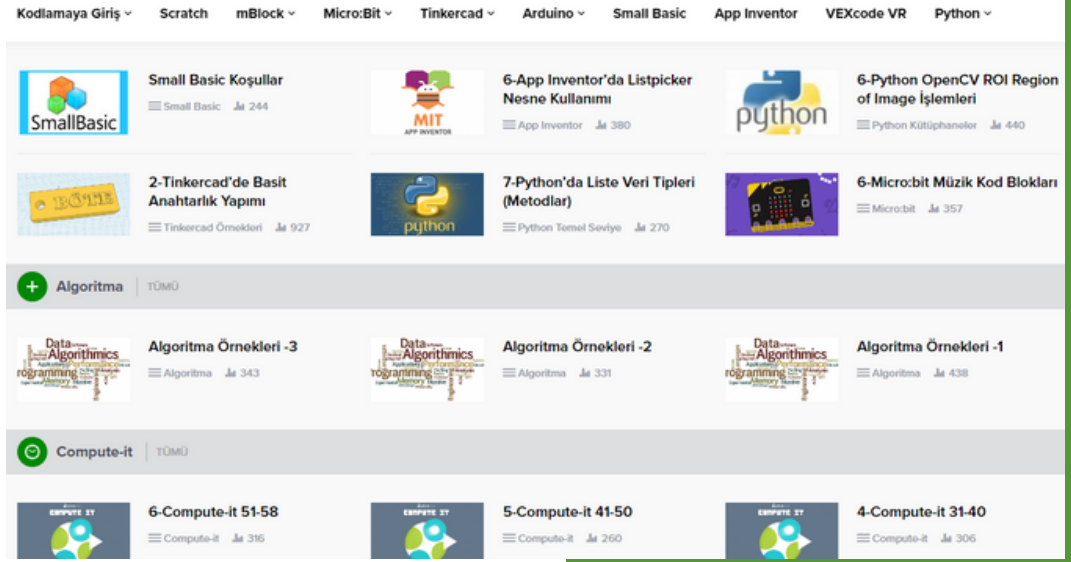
Kodlamaya Giriş ˅ Scratch mBlock ˅ Micro:Bit ˅ Tinkercad ˅ Arduino ˅ Small Basic App Inventor VEXcode VR Python ˅

SmallBasic

Small Basic Koşullar
Small Basic 244

MIT
APP INVENTOR

6-App Inventor'da Listpicker Nesne Kullanımı
App Inventor 380

python

6-Python OpenCV ROI Region of Image İşlemleri
Python Kütüphaneler 440

BÖTE

2-Tinkercad'de Basit Anahtarlık Yapımı
Tinkercad Örnekleri 927

python

7-Python'da Liste Veri Tipleri (Metodlar)
Python Temel Seviye 270

6-Micro:bit Müzik Kod Blokları
Micro:bit 357

Algoritma | TÜMÜ

Data Algorithmics programming Memory

Algoritma Örnekleri -3
Algoritma 343

Data Algorithmics programming Memory

Algoritma Örnekleri -2
Algoritma 331

Data Algorithmics programming Memory

Algoritma Örnekleri -1
Algoritma 438

Compute-it | TÜMÜ

COMPUTE IT

6-Compute-it 51-58
Compute-it 316

COMPUTE IT

5-Compute-it 41-50
Compute-it 260

COMPUTE IT

4-Compute-it 31-40
Compute-it 306